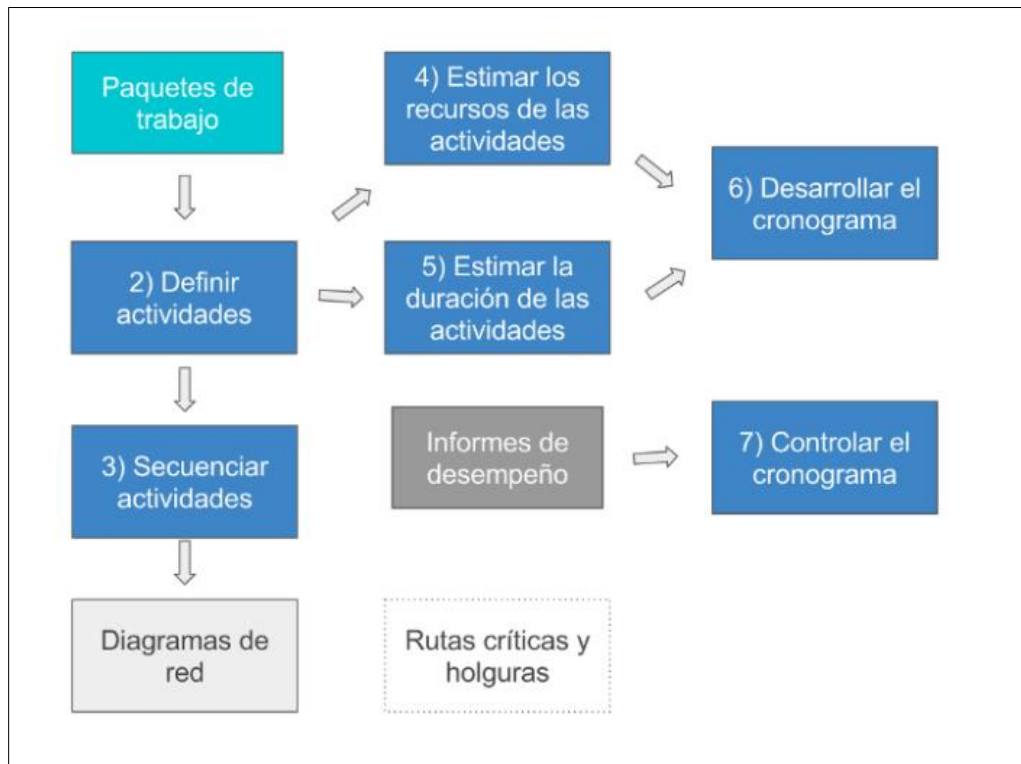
Paquetes de trabajo

2) Definir actividades

3) Secuenciar actividades

Diagramas de red

4) Estimar los recursos de las actividades

5) Estimar la duración de las actividades

Informes de desempeño

Rutas críticas y holguras

6) Desarrollar el cronograma

7) Controlar el cronograma